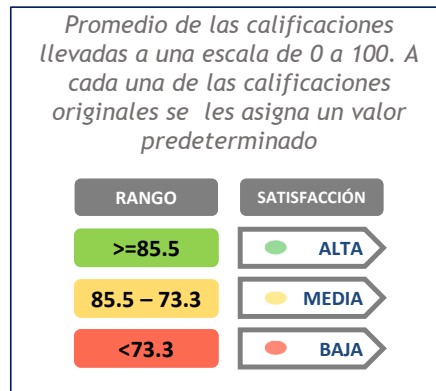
Promedio de las calificaciones llevadas a una escala de 0 a 100. A cada una de las calificaciones originales se les asigna un valor predeterminado

| RANGO | SATISFACCIÓN |
|---|---|
| >=85.5 | ALTA |
| 85.5 – 73.3 | MEDIA |
| <73.3 | BAJA |